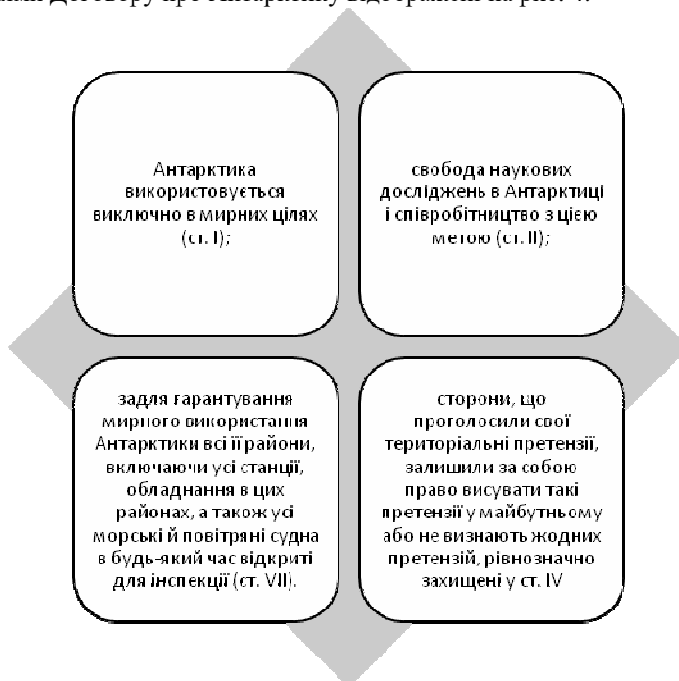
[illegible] Договору про Антарктику відображені на рис. 4.

Антарктика використовується виключно в мирних цілях (ст. I);

свобода наукових досліджень в Антарктиці і співробітництво з цією метою (ст. II);

задля гарантування мирного використання Антарктики всі її райони, включаючи усі станції, обладнання в цих районах, а також усі морські й повітряні судна в будь-який час відкриті для інспекції (ст. VII).

сторони, що проголосили свої територіальні претензії, залишили за собою право висувати такі претензії у майбутньому або не визнають жодних претензій, рівнозначно захищені у ст. IV